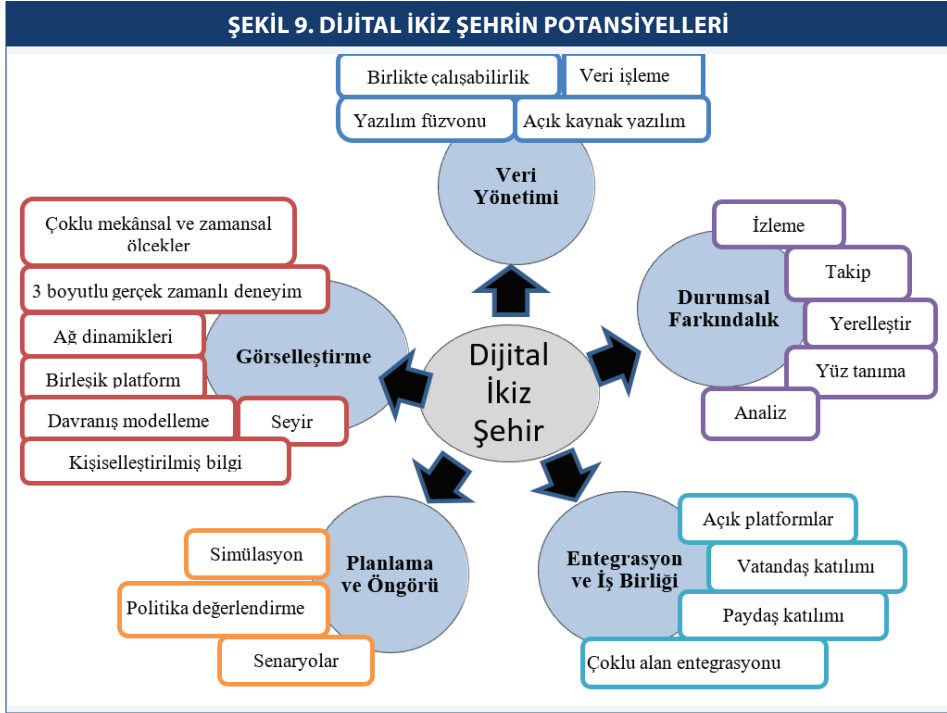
ŞEKİL 9. DİJİTAL İKİZ ŞEHRİN POTANSİYELLERİ

Birlikte çalışabilirlik
Veri işleme
Yazılım füzyonu
Açık kaynak yazılım
Veri Yönetimi

Çoklu mekânsal ve zamansal ölçekler
3 boyutlu gerçek zamanlı deneyim
Ağ dinamikleri
Birleşik platform
Davranış modelleme
Seyir
Kişiselleştirilmiş bilgi
Görselleştirme

Dijital İkiz Şehir

İzleme
Takip
Yerelleştir
Yüz tanıma
Analiz
Durumsal Farkındalık

Simülasyon
Politika değerlendirme
Senaryolar
Planlama ve Öngörü

Açık platformlar
Vatandaş katılımı
Paydaş katılımı
Çoklu alan entegrasyonu
Entegrasyon ve İş Birliği